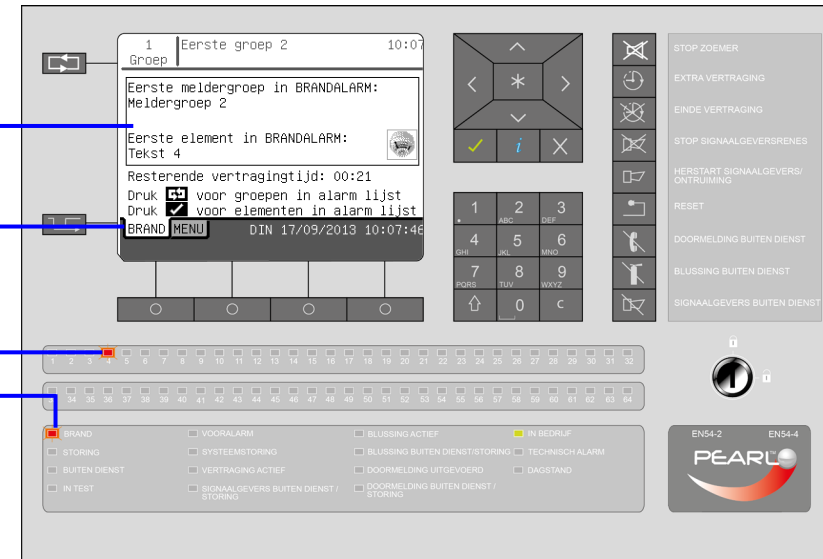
1 Groep | Eerste groep 2 | 10:07

Eerste meldergroep in BRANDALARM:
Meldergroep 2

Eerste element in BRANDALARM:
Tekst 4

Resterende vertragingtijd: 00:21
Druk [icon] voor groepen in alarm lijst
Druk ✓ voor elementen in alarm lijst

BRAND MENU DIN 17/09/2013 10:07:46

∧ < * > ∨ ✓ i X

1 2 ABC 3 DEF
4 GHI 5 JKL 6 MNO
7 PQRS 8 TUV 9 WXYZ
⇧ 0 C

STOP ZOEMER
EXTRA VERTRAGING
EINDE VERTRAGING
STOP SIGNAALGEVERSRENES
HERSTART SIGNAALGEVERS/ ONTRUIMING
RESET
DOORMELDING BUITEN DIENST
BLUSSING BUITEN DIENST
SIGNAALGEVERS BUITEN DIENST

1 2 3 4 5 6 7 8 9 10 11 12 13 14 15 16 17 18 19 20 21 22 23 24 25 26 27 28 29 30 31 32
33 34 35 36 37 38 39 40 41 42 43 44 45 46 47 48 49 50 51 52 53 54 55 56 57 58 59 60 61 62 63 64

BRAND
STORING
BUITEN DIENST
IN TEST
VOORALARM
SYSTEEMSTORING
VERTRAGING ACTIEF
SIGNAALGEVERS BUITEN DIENST / STORING
BLUSSING ACTIEF
BLUSSING BUITEN DIENST/STORING
DOORMELDING UITGEVOERD
DOORMELDING BUITEN DIENST / STORING
IN BEDRIJF
TECHNISCH ALARM
DAGSTAND

EN54-2 EN54-4
PEARL